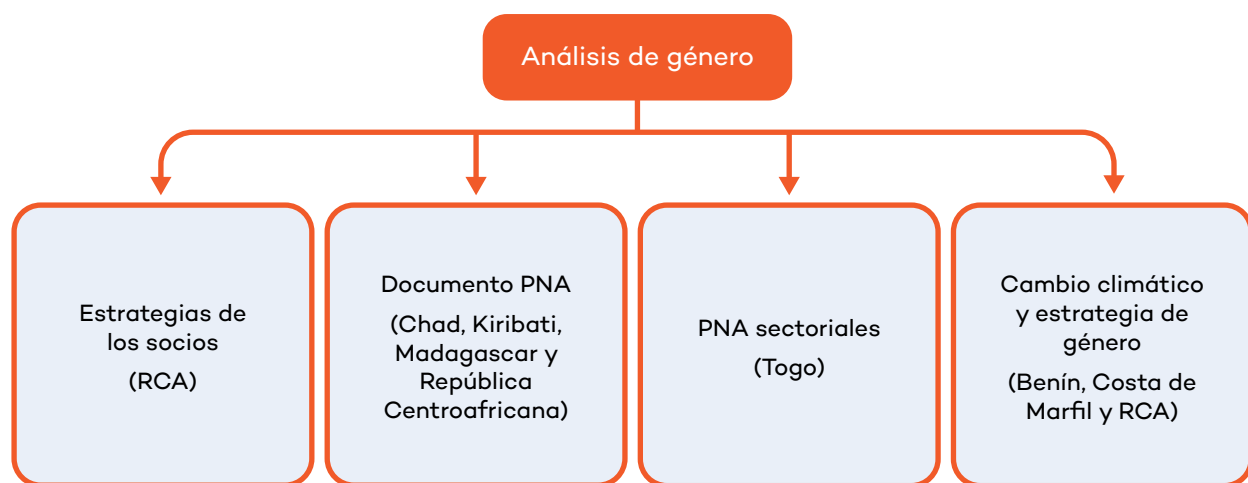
Análisis de género

Estrategias de los socios

(RCA)

Documento PNA

(Chad, Kiribati, Madagascar y República Centroafricana)

PNA sectoriales

(Togo)

Cambio climático y estrategia de género

(Benín, Costa de Marfil y RCA)